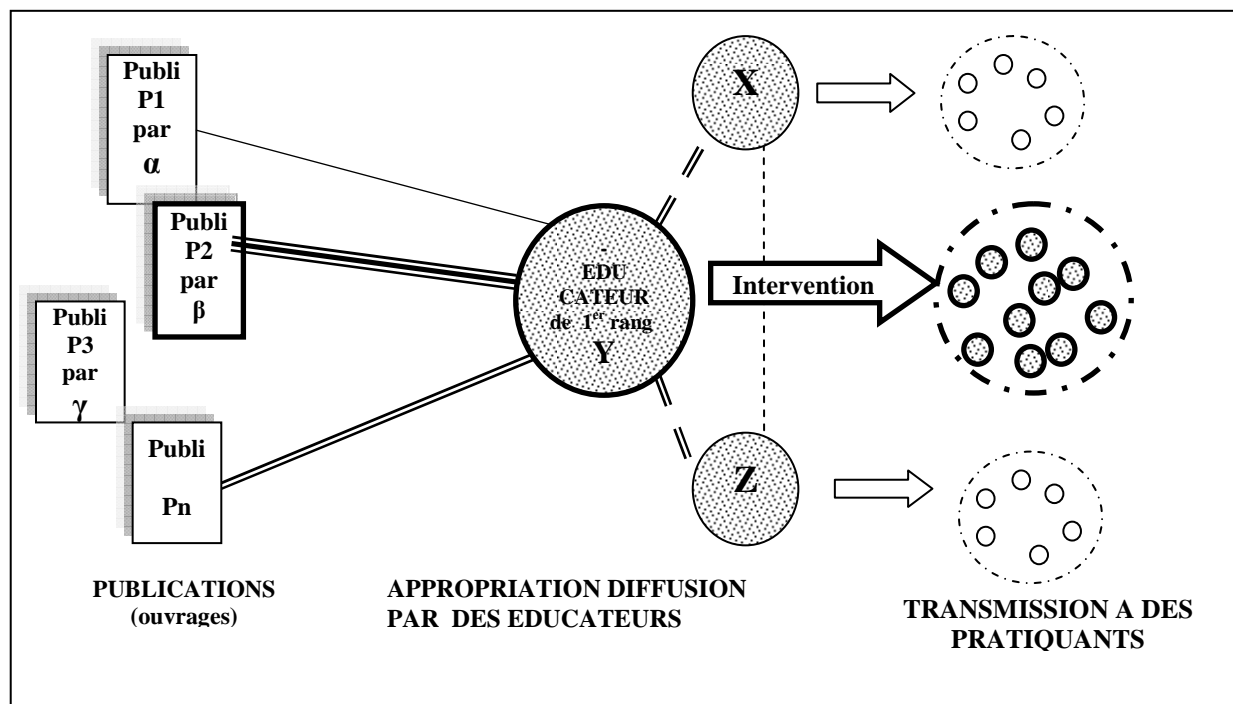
Publi P1 par α

Publi P2 par β

Publi P3 par γ

Publi Pn

X

-
EDU CATEUR de 1$^{er}$ rang
Y

Intervention

Z

PUBLICATIONS (ouvrages)

APPROPRIATION DIFFUSION PAR DES EDUCATEURS

TRANSMISSION A DES PRATIQUANTS